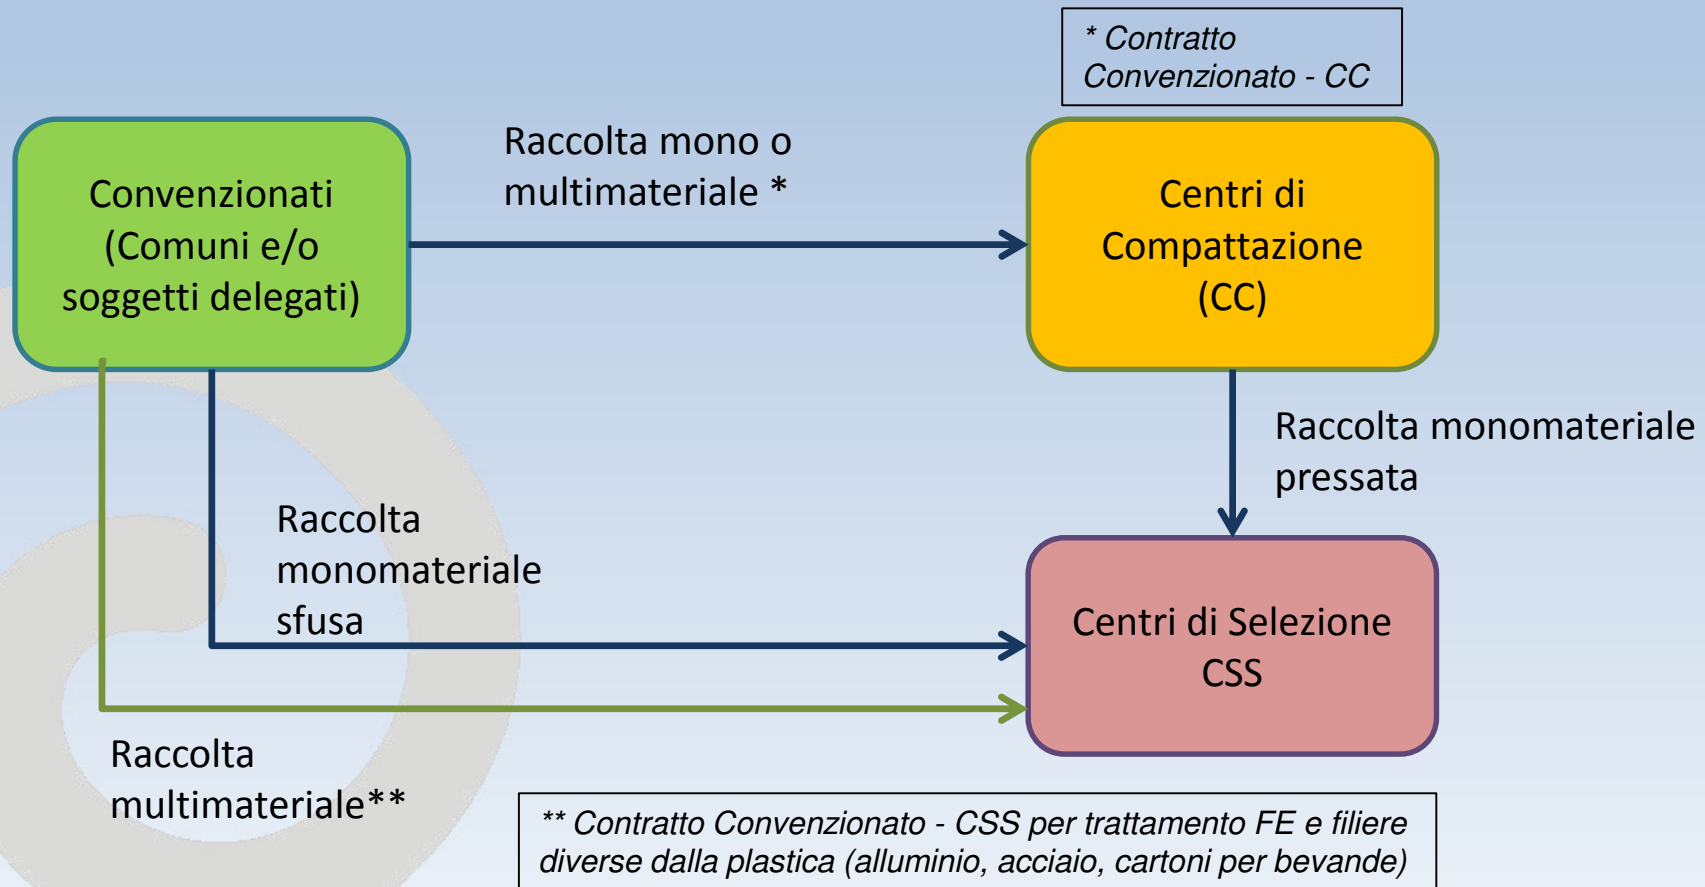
* Contratto Convenzionato - CC

Convenzionati (Comuni e/o soggetti delegati)

Raccolta mono o multimateriale *

Centri di Compattazione (CC)

Raccolta monomateriale pressata

Raccolta monomateriale sfusa

Centri di Selezione CSS

Raccolta multimateriale**

** Contratto Convenzionato - CSS per trattamento FE e filiere diverse dalla plastica (alluminio, acciaio, cartoni per bevande)